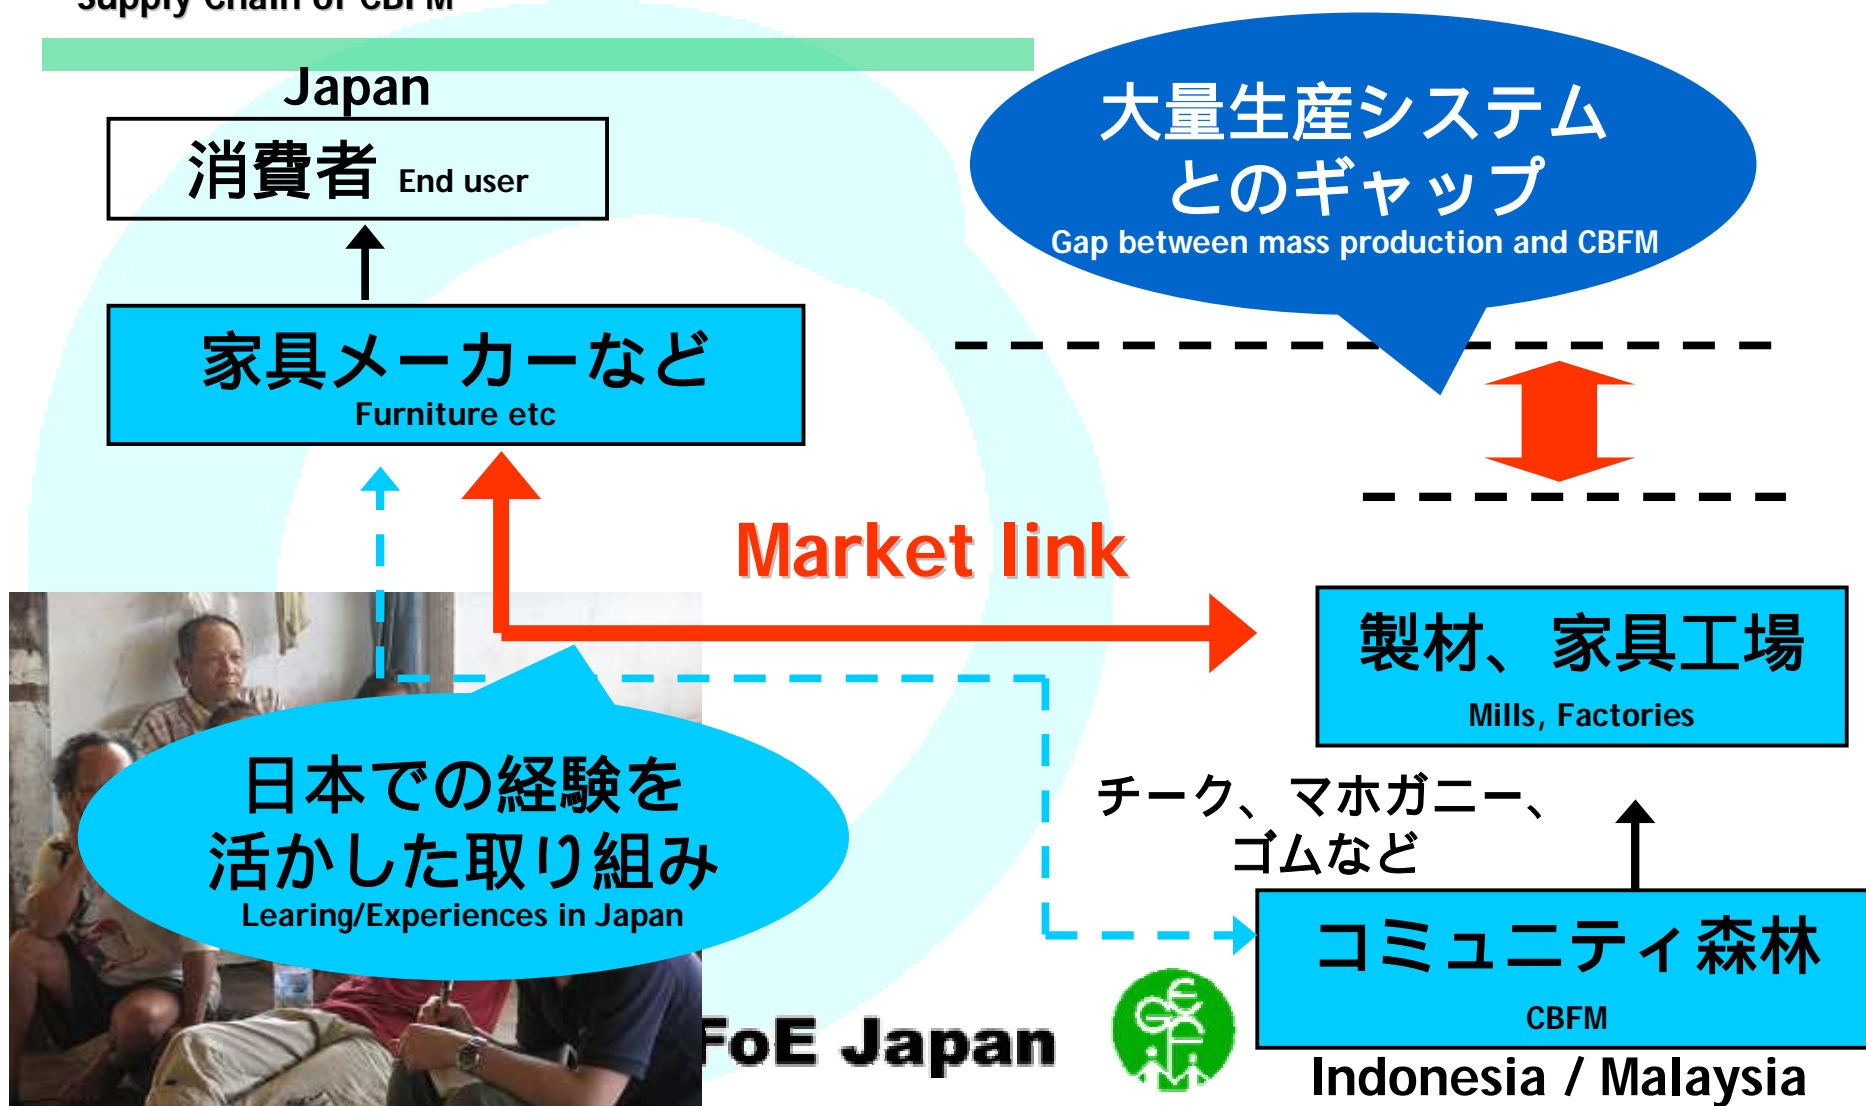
Supply Chain of CBFM

Japan

消費者 End user

家具メーカーなど
Furniture etc

大量生産システムとのギャップ
Gap between mass production and CBFM

Market link

製材、家具工場
Mills, Factories

チーク、マホガニー、ゴムなど

日本での経験を活かした取り組み
Learing/Experiences in Japan

コミュニティ森林
CBFM

FoE Japan

Indonesia / Malaysia